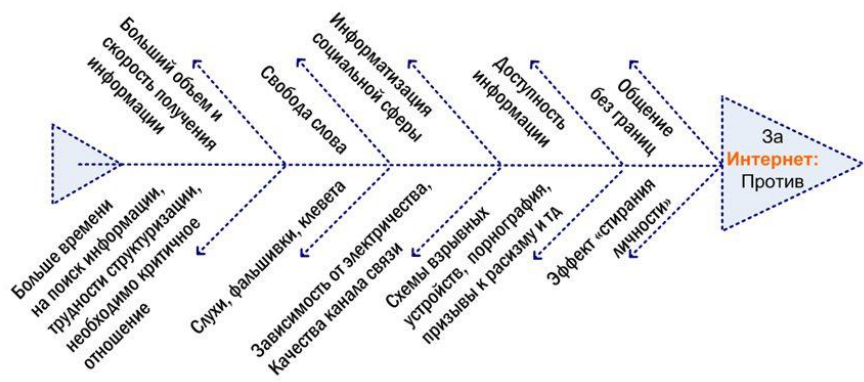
За
Интернет:
Против

Больший объем и скорость получения информации

Свобода слова

Информатизация социальной сферы

Доступность информации

Общение без границ

Больше времени на поиск информации, трудности структуризации, необходимо критичное отношение

Слухи, фальшивки, клевета

Зависимость от электричества, Качества канала связи

Схемы взрывных устройств, порнография, призывы к расизму и т.д

Эффект «стирания личности»